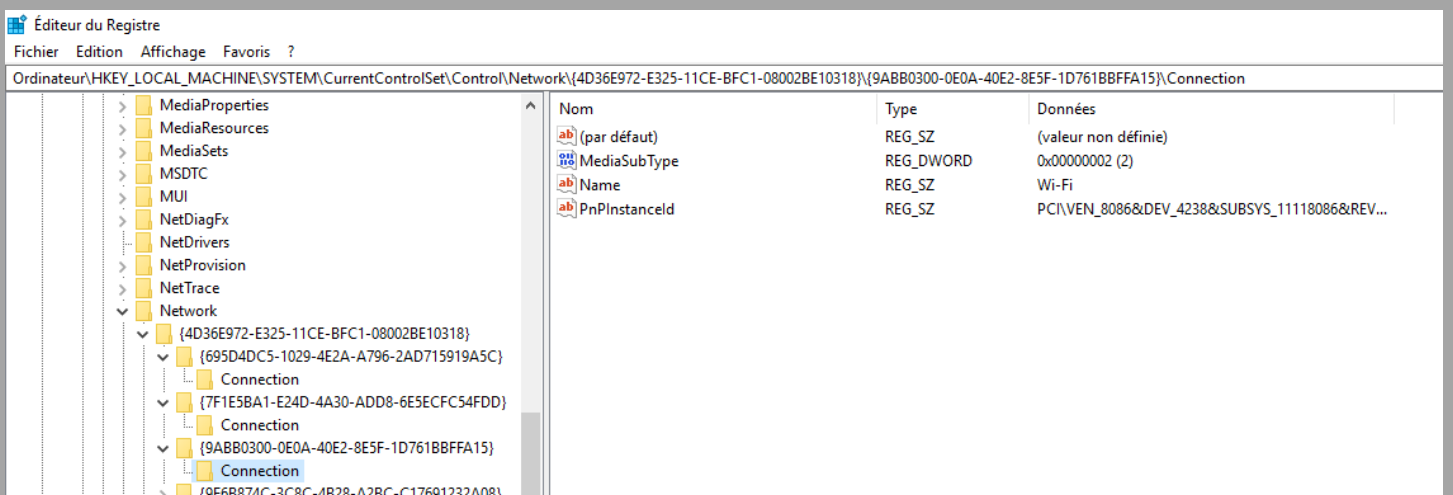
Éditeur du Registre

Fichier Edition Affichage Favoris ?

Ordinateur\HKEY_LOCAL_MACHINE\SYSTEM\CurrentControlSet\Control\Network\{4D36E972-E325-11CE-BFC1-08002BE10318}\{9ABB0300-0E0A-40E2-8E5F-1D761BBFFA15}\Connection

MediaProperties
MediaResources
MediaSets
MSDTC
MUI
NetDiagFx
NetDrivers
NetProvision
NetTrace
Network
{4D36E972-E325-11CE-BFC1-08002BE10318}
{695D4DC5-1029-4E2A-A796-2AD715919A5C}
Connection
{7F1E5BA1-E24D-4A30-ADD8-6E5ECFC54FDD}
Connection
{9ABB0300-0E0A-40E2-8E5F-1D761BBFFA15}
Connection
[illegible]

| Nom | Type | Données |
|---|---|---|
| (par défaut) | REG_SZ | (valeur non définie) |
| MediaSubType | REG_DWORD | 0x00000002 (2) |
| Name | REG_SZ | Wi-Fi |
| PnPInstanceId | REG_SZ | PCI\VEN_8086&DEV_4238&SUBSYS_11118086&REV... |